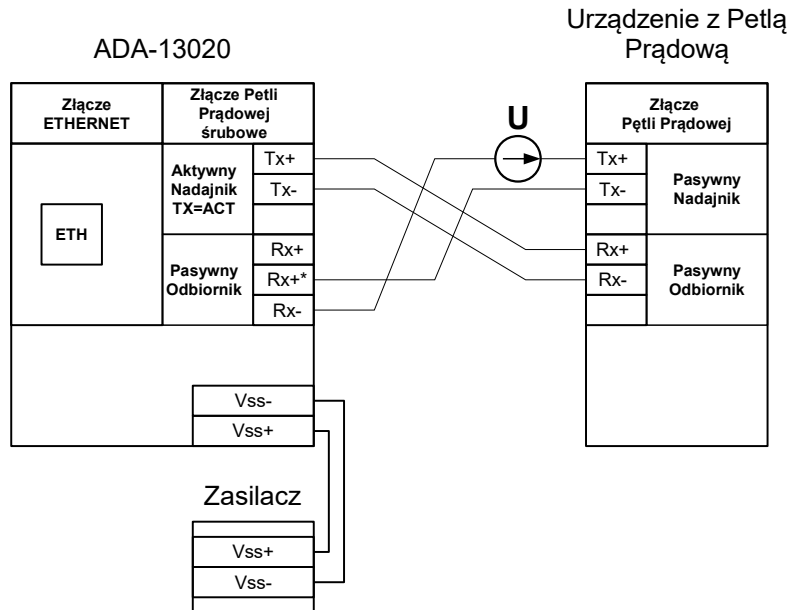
ADA-13020

Urządzenie z Petlą Prądową

Złącze ETHERNET

Złącze Petli Prądowej śrubowe

ETH

Aktywny Nadajnik TX=ACT

Tx+
Tx-

Pasywny Odbiornik

Rx+
Rx+*
Rx-

U

Złącze Pętli Prądowej

Tx+
Tx-

Pasywny Nadajnik

Rx+
Rx-

Pasywny Odbiornik

Vss-
Vss+

Zasilacz

Vss+
Vss-